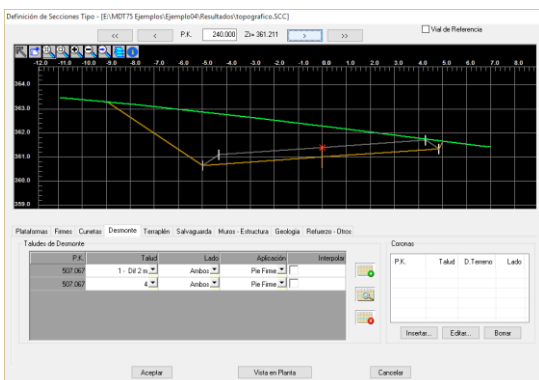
Definición de Secciones Tipo - [E:\MDT75 Ejemplos\Ejemplo04\Resultados\topografico.SCC]

<<   <   P.K. 240.000   Zr= 361.211   >   >>

Vial de Referencia

-12.0 -11.0 -10.0 -9.0 -8.0 -7.0 -6.0 -5.0 -4.0 -3.0 -2.0 -1.0 0.0 1.0 2.0 3.0 4.0 5.0 6.0 7.0 8.0

364.0
363.0
362.0
361.0
360.0

Plataformas | Firmes | Cunetas | Desmonte | Terraplén | Salvaguarda | Muros - Estructura | Geología | Refuerzo - Otros

Taludes de Desmonte

| P.K. | Talud | Lado | Aplicación | Interpolar |
|---|---|---|---|---|
| 507.067 | 1 - Dif.2 m | Ambos | Pie Firme | |
| 507.067 | 4 | Ambos | Pie Firme | |

Coronas

| P.K. | Talud | D.Terreno | Lado |
|---|---|---|---|

Insertar... | Editar... | Borrar

Aceptar | Vista en Planta | Cancelar